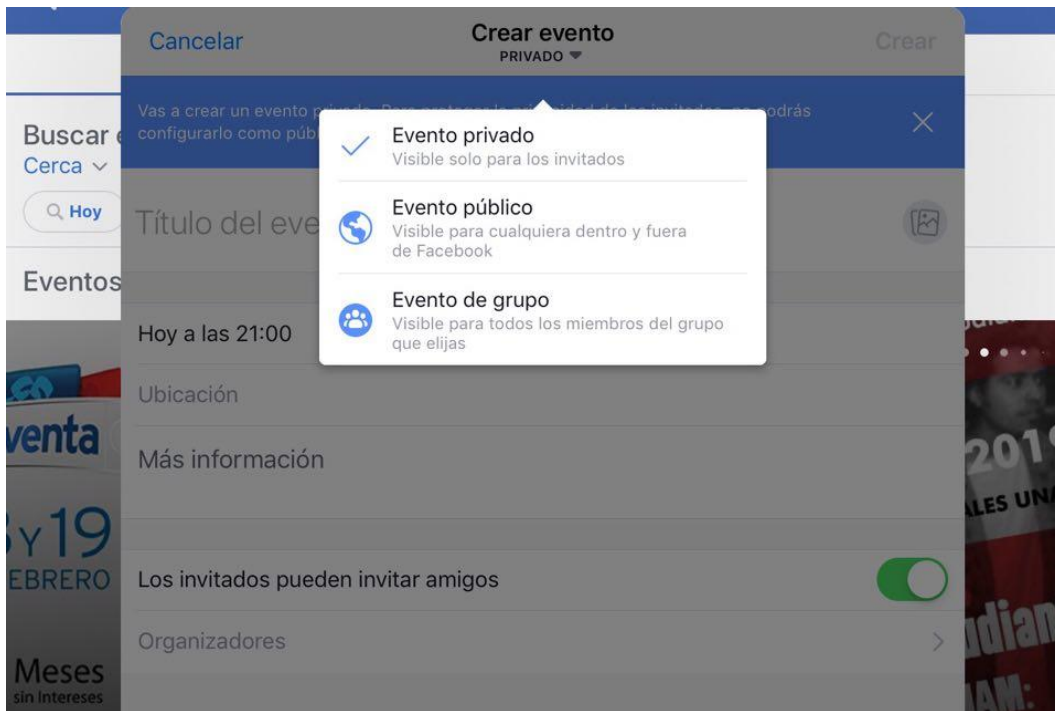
Cancelar
Crear evento
PRIVADO
Crear

Vas a crear un evento privado. Para proteger la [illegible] de los invitados, no podrás configurarlo como públ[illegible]

Evento privado
Visible solo para los invitados

Evento público
Visible para cualquiera dentro y fuera de Facebook

Evento de grupo
Visible para todos los miembros del grupo que elijas

Buscar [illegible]
Cerca
Hoy
Título del eve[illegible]
Eventos

Hoy a las 21:00
Ubicación
Más información

Los invitados pueden invitar amigos
Organizadores

venta
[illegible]y 19
EBRERO
Meses
sin Intereses

201
ALES UN
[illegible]dian
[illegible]AM: